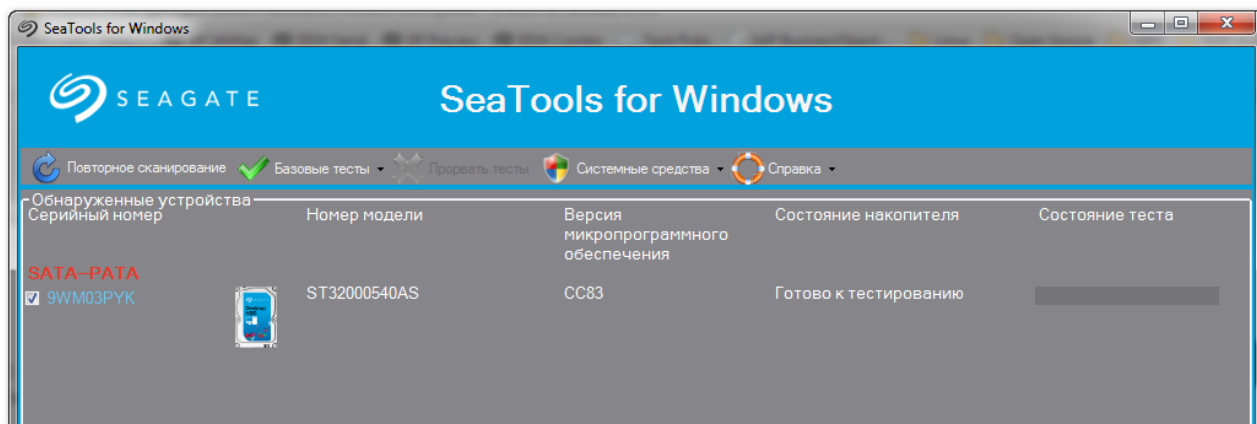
SeaTools for Windows

SEAGATE

SeaTools for Windows

Повторное сканирование  Базовые тесты  Прервать тесты  Системные средства  Справка

Обнаруженные устройства

| Серийный номер | Номер модели | Версия микропрограммного обеспечения | Состояние накопителя | Состояние теста |
|---|---|---|---|---|
| SATA–PATA | | | | |
| 9WM03PYK | ST32000540AS | CC83 | Готово к тестированию | |